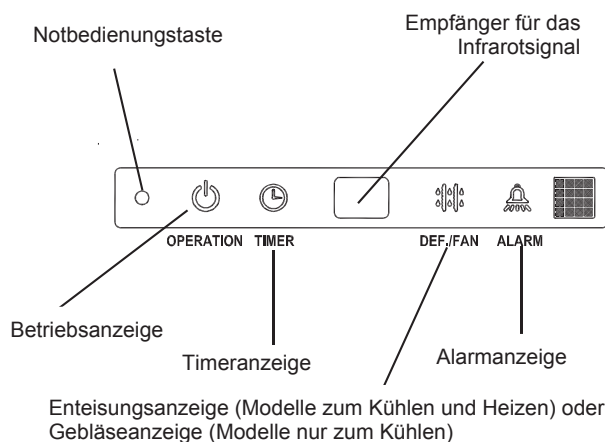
Notbedienungstaste

Empfänger für das Infrarotsignal

OPERATION TIMER

DEF./FAN ALARM

Betriebsanzeige

Timeranzeige

Alarmanzeige

Enteisungsanzeige (Modelle zum Kühlen und Heizen) oder Gebläseanzeige (Modelle nur zum Kühlen)